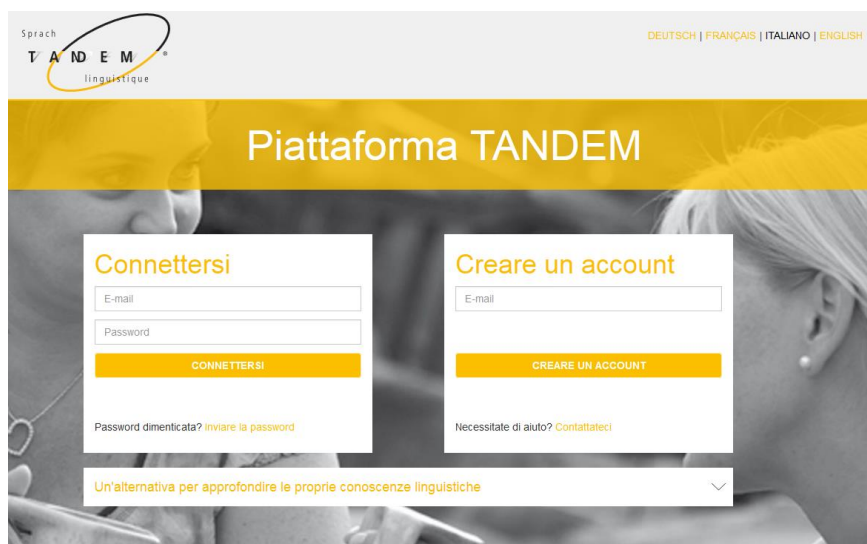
Sprach
TANDEM®
linguistique

DEUTSCH | FRANÇAIS | ITALIANO | ENGLISH

Piattaforma TANDEM

Connettersi

E-mail

Password

CONNETTERSI

Password dimenticata? Inviare la password

Creare un account

E-mail

CREARE UN ACCOUNT

Necessitate di aiuto? Contattateci

Un'alternativa per approfondire le proprie conoscenze linguistiche